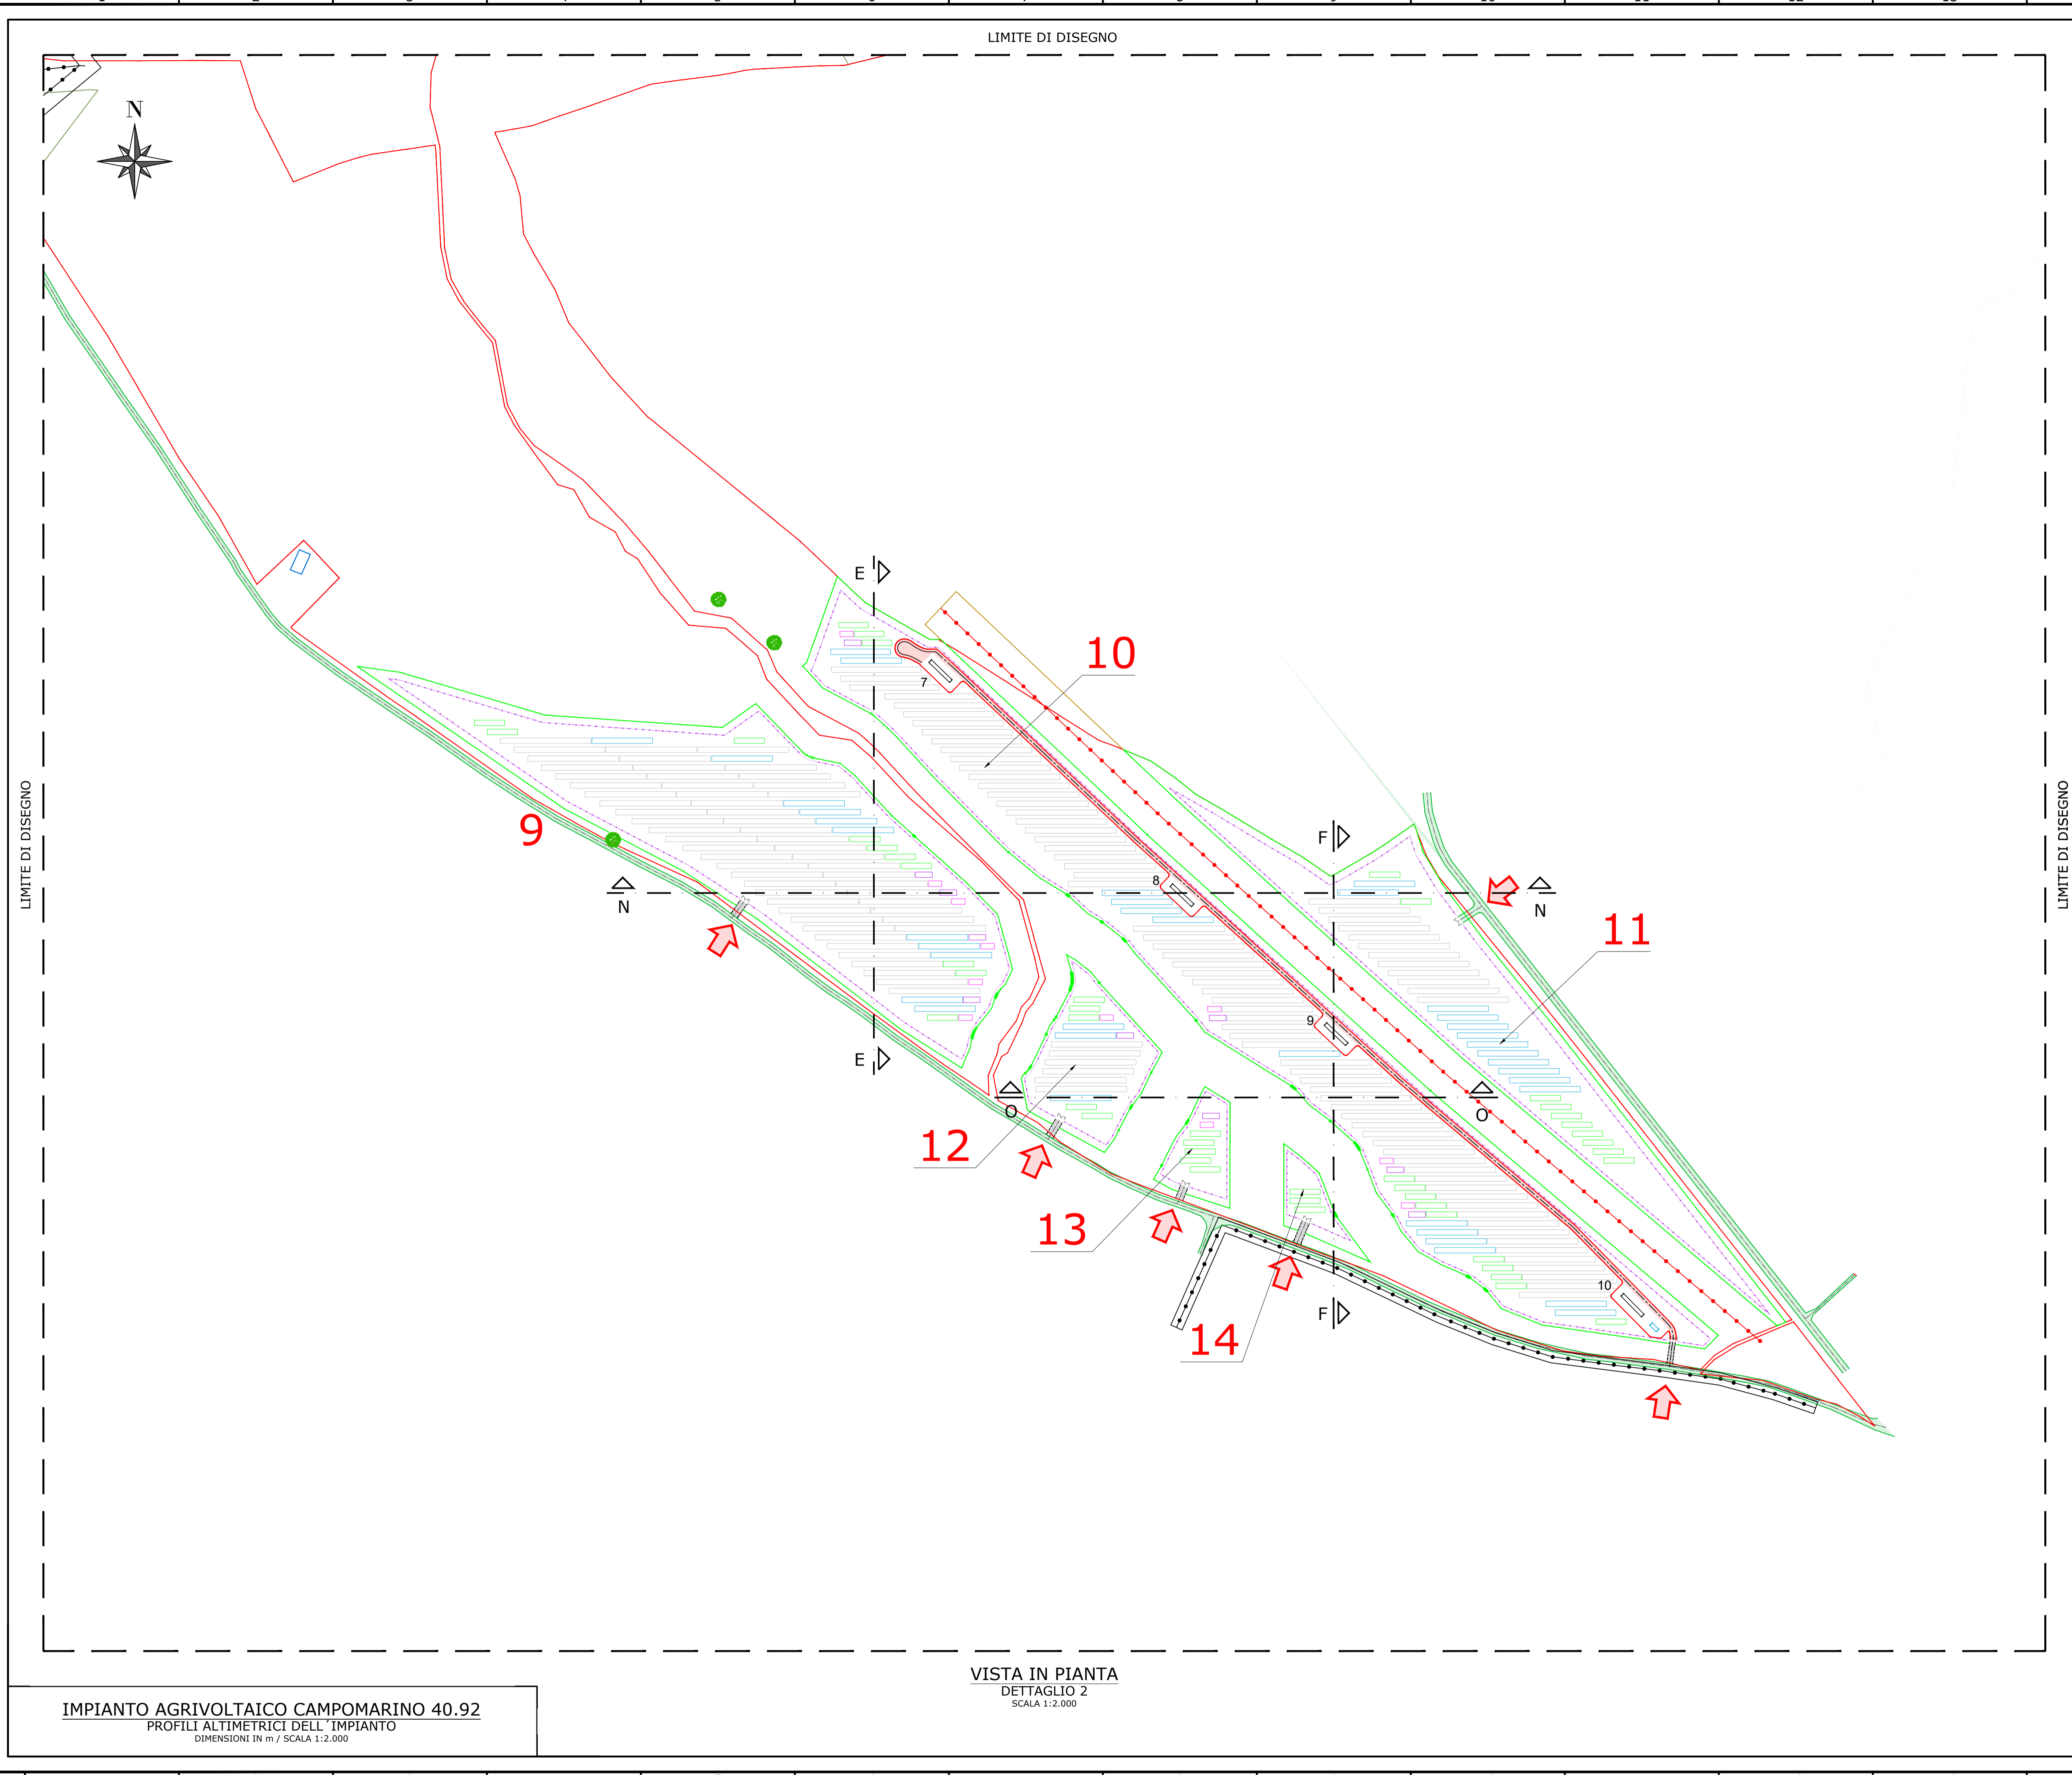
LIMITE DI DISEGNO

N

LIMITE DI DISEGNO

LIMITE DI DISEGNO

E

E

7

10

9

N

8

F

F

N

11

9

O

O

12

13

14

10

VISTA IN PIANTA
DETTAGLIO 2
SCALA 1:2.000

IMPIANTO AGRIVOLTAICO CAMPOMARINO 40.92
PROFILI ALTIMETRICI DELL´IMPIANTO
DIMENSIONI IN m / SCALA 1:2.000